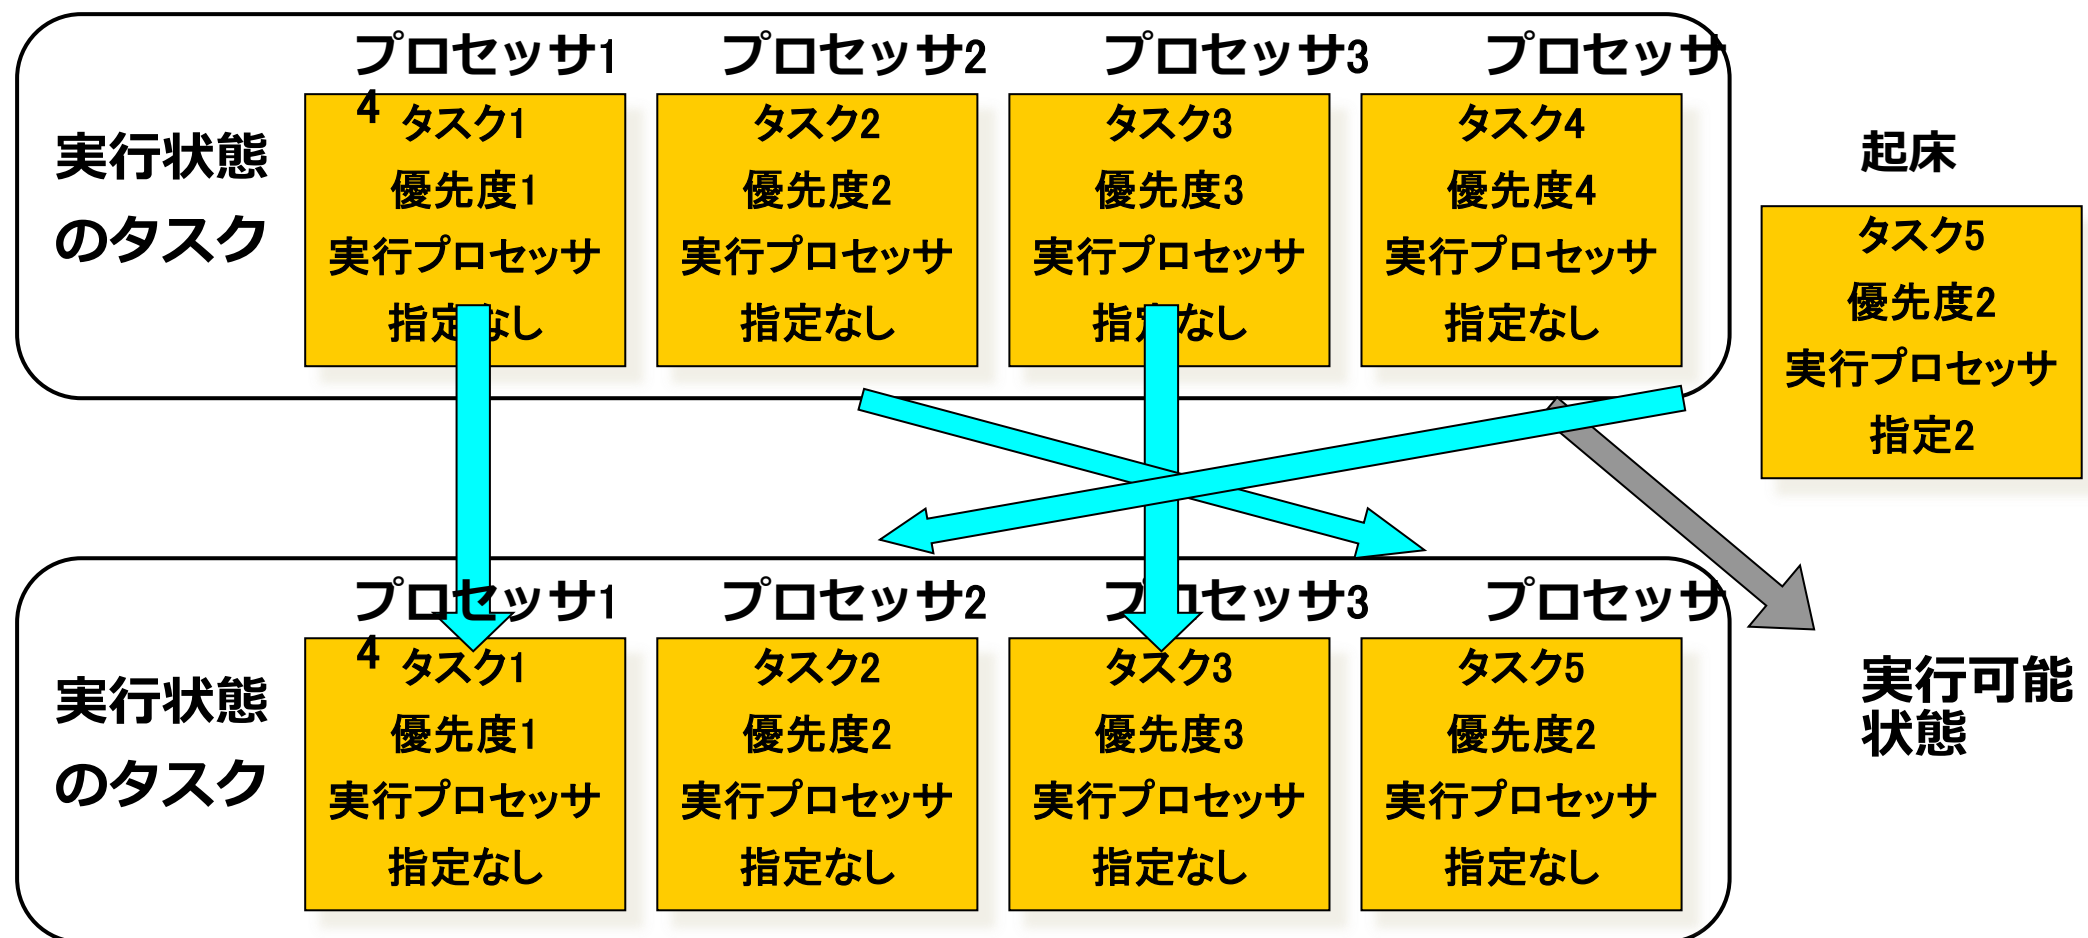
プロセッサ1

プロセッサ2

プロセッサ3

プロセッサ4

実行状態のタスク

タスク1
優先度1
実行プロセッサ
指定なし

タスク2
優先度2
実行プロセッサ
指定なし

タスク3
優先度3
実行プロセッサ
指定なし

タスク4
優先度4
実行プロセッサ
指定なし

起床

タスク5
優先度2
実行プロセッサ
指定2

プロセッサ1

プロセッサ2

プロセッサ3

プロセッサ4

実行状態のタスク

タスク1
優先度1
実行プロセッサ
指定なし

タスク2
優先度2
実行プロセッサ
指定なし

タスク3
優先度3
実行プロセッサ
指定なし

タスク5
優先度2
実行プロセッサ
指定なし

実行可能状態